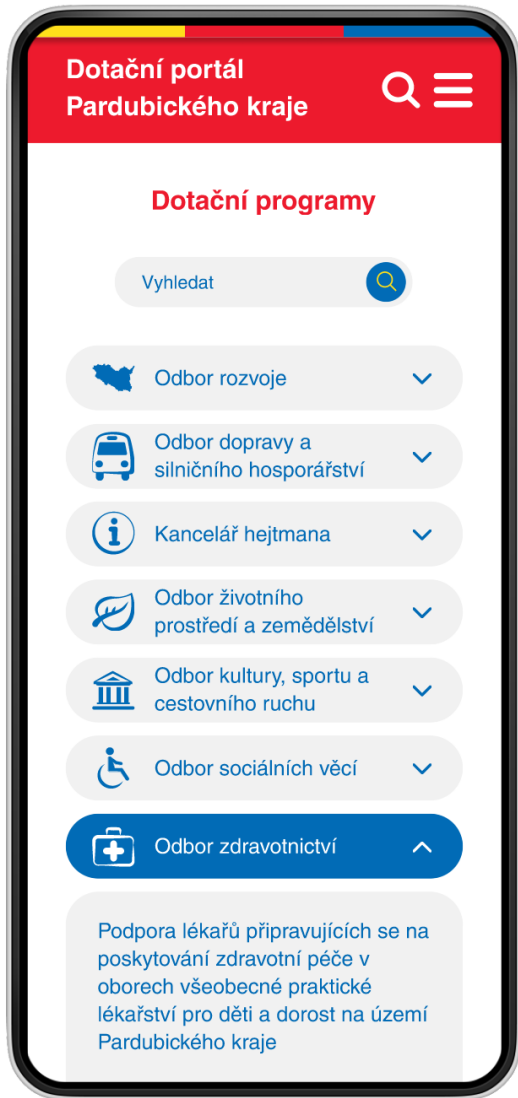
Dotační portál Pardubického kraje

Dotační programy

Vyhledat

Odbor rozvoje

Odbor dopravy a silničního hosporářství

Kancelář hejtmana

Odbor životního prostředí a zemědělství

Odbor kultury, sportu a cestovního ruchu

Odbor sociálních věcí

Odbor zdravotnictví

Podpora lékařů připravujících se na poskytování zdravotní péče v oborech všeobecné praktické lékařství pro děti a dorost na území Pardubického kraje